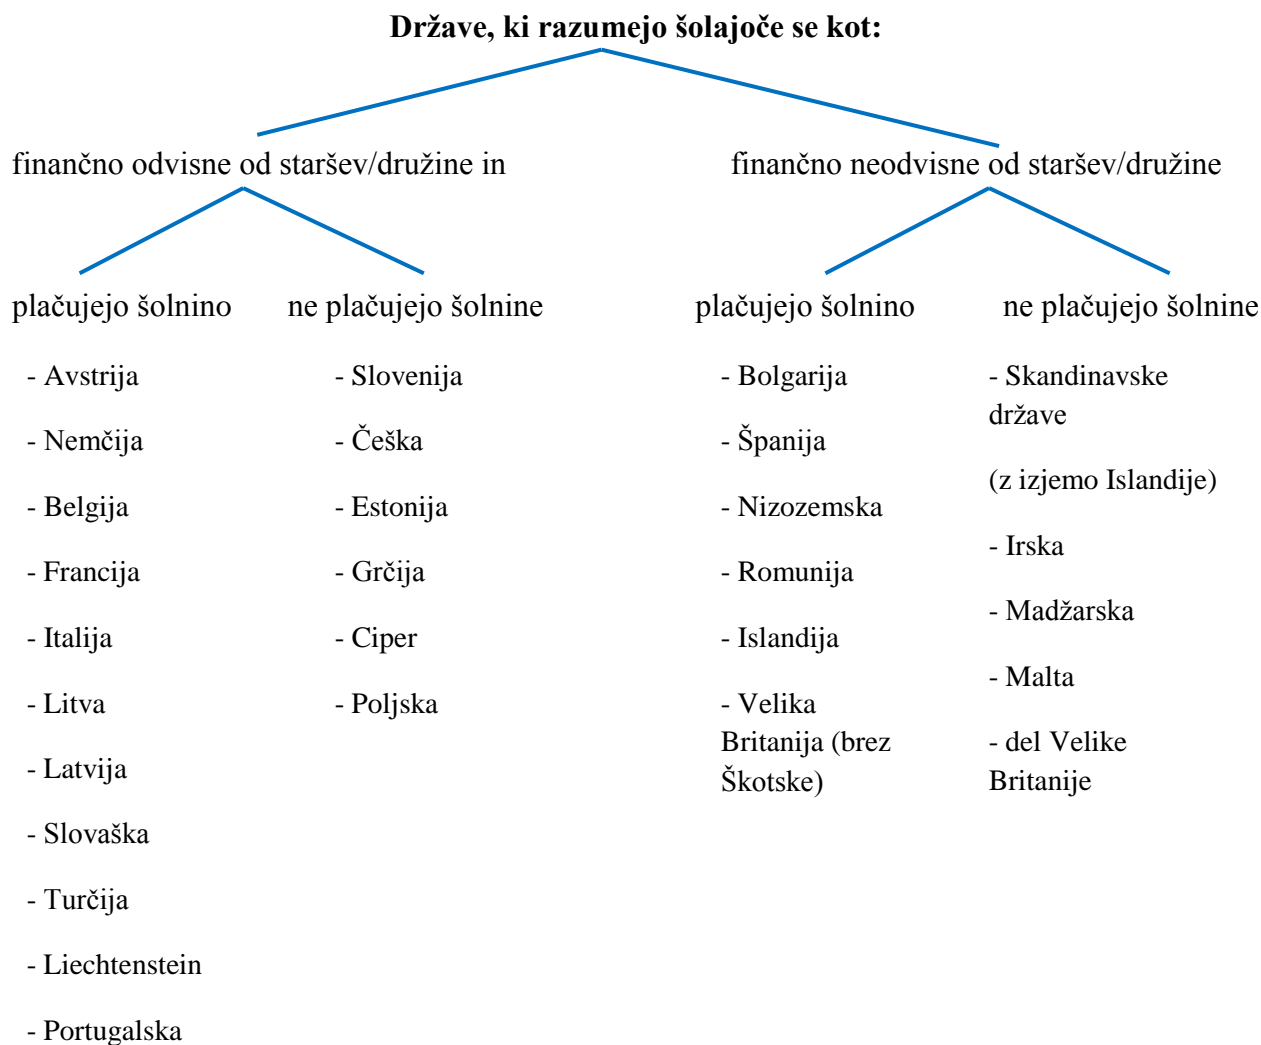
Države, ki razumejo šolajoče se kot:

finančno odvisne od staršev/družine in

plačujejo šolnino

- Avstrija

- Nemčija

- Belgija

- Francija

- Italija

- Litva

- Latvija

- Slovaška

- Turčija

- Liechtenstein

- Portugalska

ne plačujejo šolnine

- Slovenija

- Češka

- Estonija

- Grčija

- Ciper

- Poljska

finančno neodvisne od staršev/družine

plačujejo šolnino

- Bolgarija

- Španija

- Nizozemska

- Romunija

- Islandija

- Velika Britanija (brez Škotske)

ne plačujejo šolnine

- Skandinavske države

(z izjemo Islandije)

- Irska

- Madžarska

- Malta

- del Velike Britanije